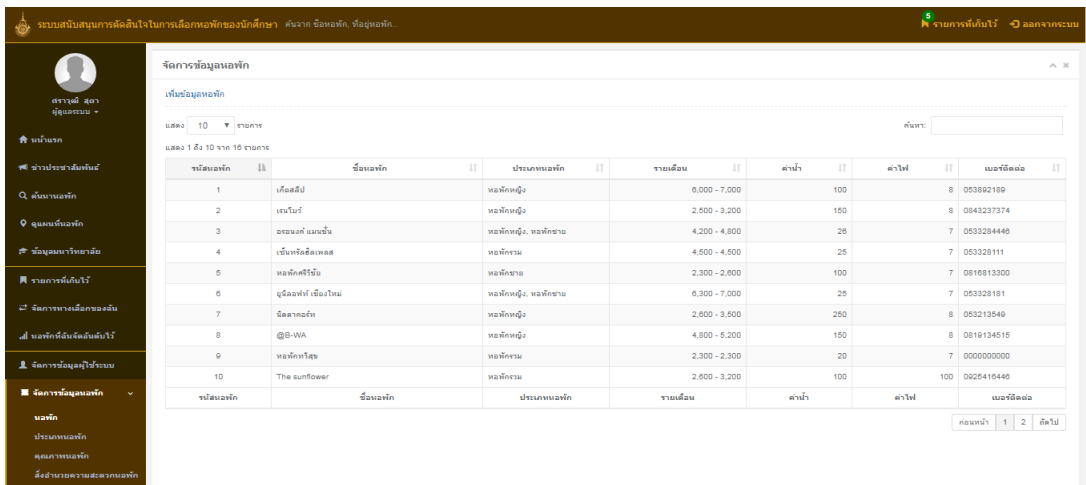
ระบบสนับสนุนการตัดสินใจในการเลือกหอพักของนักศึกษา ค้นจาก ชื่อหอพัก, ที่อยู่หอพัก...

5 รายการที่เก็บไว้ ออกจากระบบ

ศราวุฒิ สุดา
ผู้ดูแลระบบ

หน้าแรก
ข่าวประชาสัมพันธ์
ค้นหาหอพัก
ดูแผนที่หอพัก
ข้อมูลมหาวิทยาลัย
รายการที่เก็บไว้
จัดการทางเลือกของฉัน
หอพักที่ฉันจัดอันดับไว้
จัดการข้อมูลผู้ใช้ระบบ
จัดการข้อมูลหอพัก
หอพัก
ประเภทหอพัก
คุณภาพหอพัก
สิ่งอำนวยความสะดวกหอพัก

จัดการข้อมูลหอพัก

เพิ่มข้อมูลหอพัก

แสดง 10 รายการ

ค้นหา:

แสดง 1 ถึง 10 จาก 16 รายการ

| รหัสหอพัก | ชื่อหอพัก | ประเภทหอพัก | รายเดือน | ค่าน้ำ | ค่าไฟ | เบอร์ติดต่อ |
|---|---|---|---|---|---|---|
| 1 | เค้อลลีป | หอพักหญิง | 6,000 - 7,000 | 100 | 8 | 053892189 |
| 2 | เรนโบว์ | หอพักหญิง | 2,500 - 3,200 | 150 | 8 | 0843237374 |
| 3 | อรอนงค์ แมนชั่น | หอพักหญิง, หอพักชาย | 4,200 - 4,600 | 26 | 7 | 0533284446 |
| 4 | เซ็นทรัลซิลเพลส | หอพักรวม | 4,500 - 4,500 | 25 | 7 | 053328111 |
| 5 | หอพักศิริชัย | หอพักชาย | 2,300 - 2,600 | 100 | 7 | 0816813300 |
| 6 | ยูนิออฟท์ เชียงใหม่ | หอพักหญิง, หอพักชาย | 6,300 - 7,000 | 25 | 7 | 053328181 |
| 7 | นิตาคอร์ท | หอพักหญิง | 2,600 - 3,500 | 250 | 8 | 053213549 |
| 8 | @B-WA | หอพักหญิง | 4,800 - 5,200 | 150 | 8 | 0819134515 |
| 9 | หอพักทวีสุข | หอพักรวม | 2,300 - 2,300 | 20 | 7 | 0000000000 |
| 10 | The sunflower | หอพักรวม | 2,600 - 3,200 | 100 | 100 | 0925416446 |
| รหัสหอพัก | ชื่อหอพัก | ประเภทหอพัก | รายเดือน | ค่าน้ำ | ค่าไฟ | เบอร์ติดต่อ |

ก่อนหน้า 1 2 ถัดไป